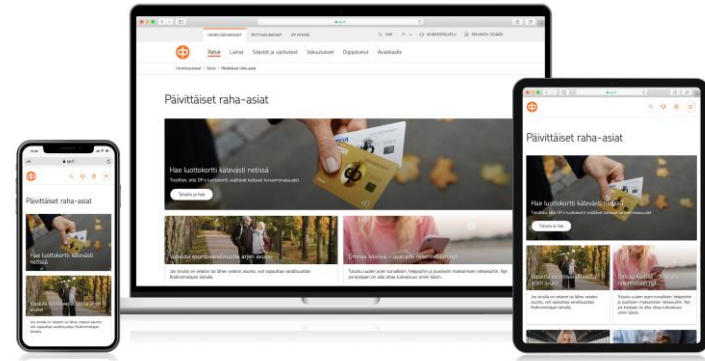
HENKILÖASIAKKAAT YRITYSASIAKKAAT OP RYHMÄ

Rahat Lainat Säästöt ja sijoitukset Vakuutukset Digipalvelut Asiakkaalle

Etusivu / Rahat / Päivittäiset raha-asiat

Päivittäiset raha-asiat

Hae luottokorttia kätevästi netissä

Tutustu ja hae

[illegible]

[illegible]

Päivittäiset raha-asiat

Hae luottokortti kätevästi netissä

Tutustu ja hae

Päivittäiset raha-asiat

Hae luottokortti kätevästi netissä